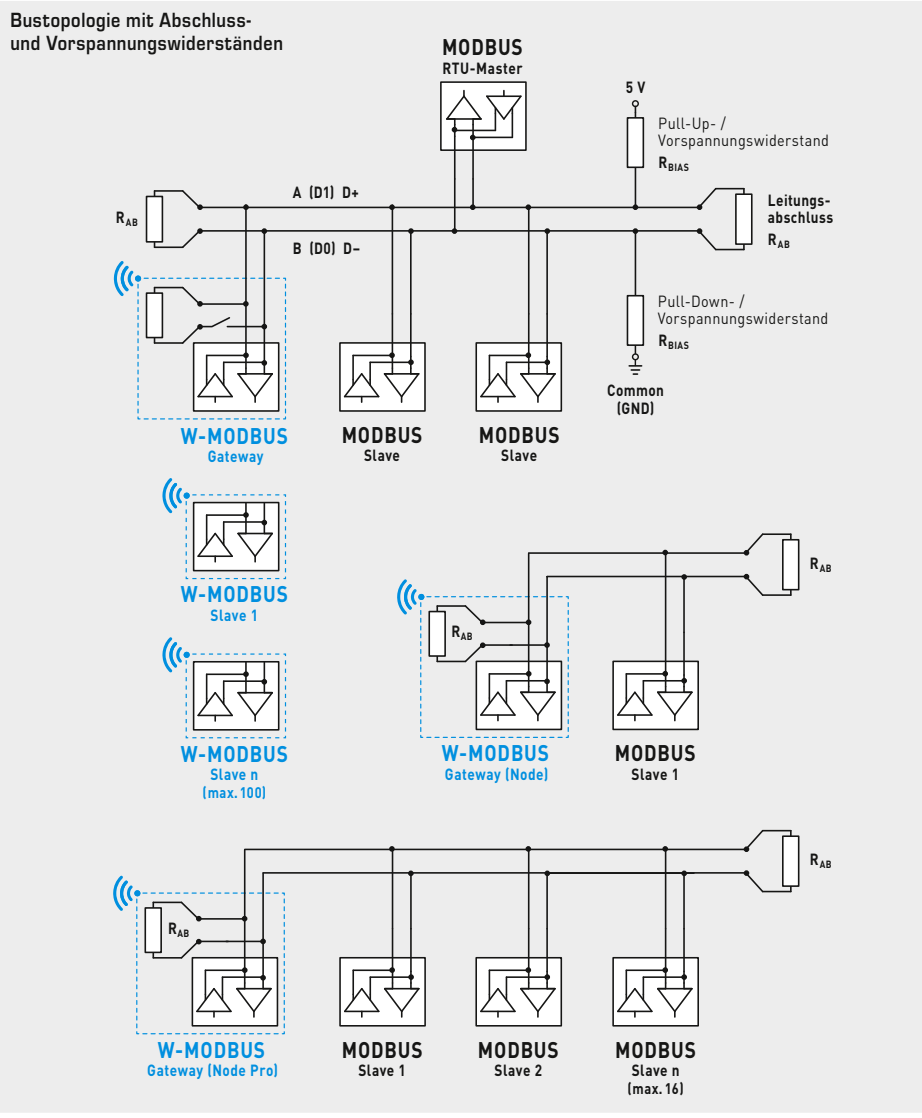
Bustopologie mit Abschluss- und Vorspannungswiderständen

MODBUS
RTU-Master

5 V

Pull-Up- / Vorspannungswiderstand
$R_{BIAS}$

$R_{AB}$

A (D1) D+

B (D0) D–

Leitungsabschluss
$R_{AB}$

Pull-Down- / Vorspannungswiderstand
$R_{BIAS}$

Common (GND)

W-MODBUS
Gateway

MODBUS
Slave

MODBUS
Slave

W-MODBUS
Slave 1

$R_{AB}$

$R_{AB}$

W-MODBUS
Slave n
(max. 100)

W-MODBUS
Gateway (Node)

MODBUS
Slave 1

$R_{AB}$

$R_{AB}$

W-MODBUS
Gateway (Node Pro)

MODBUS
Slave 1

MODBUS
Slave 2

MODBUS
Slave n
(max. 16)